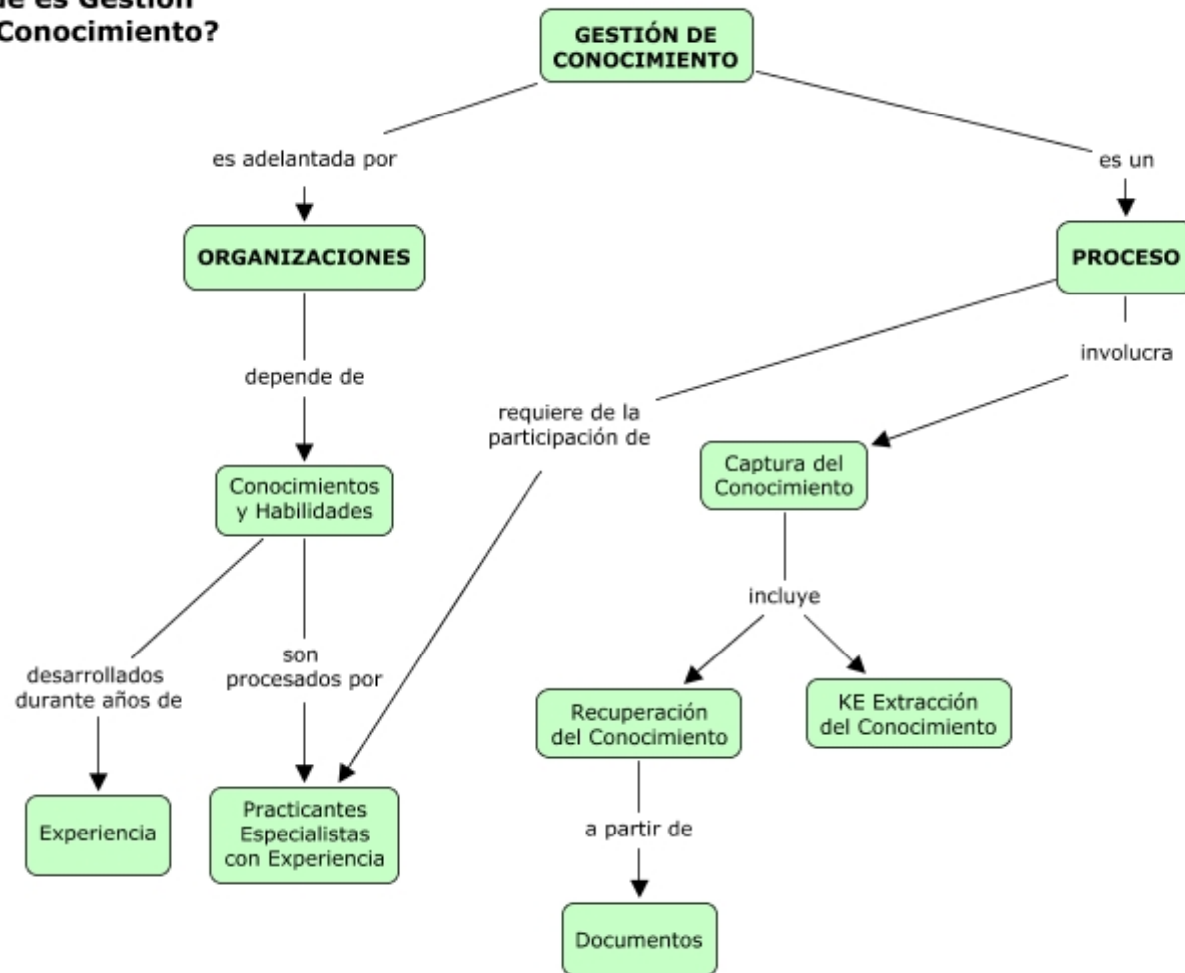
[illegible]e es Gestión
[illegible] Conocimiento?

GESTIÓN DE CONOCIMIENTO

es adelantada por

es un

ORGANIZACIONES

PROCESO

depende de

involucra

requiere de la participación de

Conocimientos y Habilidades

Captura del Conocimiento

incluye

desarrollados durante años de

son procesados por

Recuperación del Conocimiento

KE Extracción del Conocimiento

Experiencia

Practicantes Especialistas con Experiencia

a partir de

Documentos